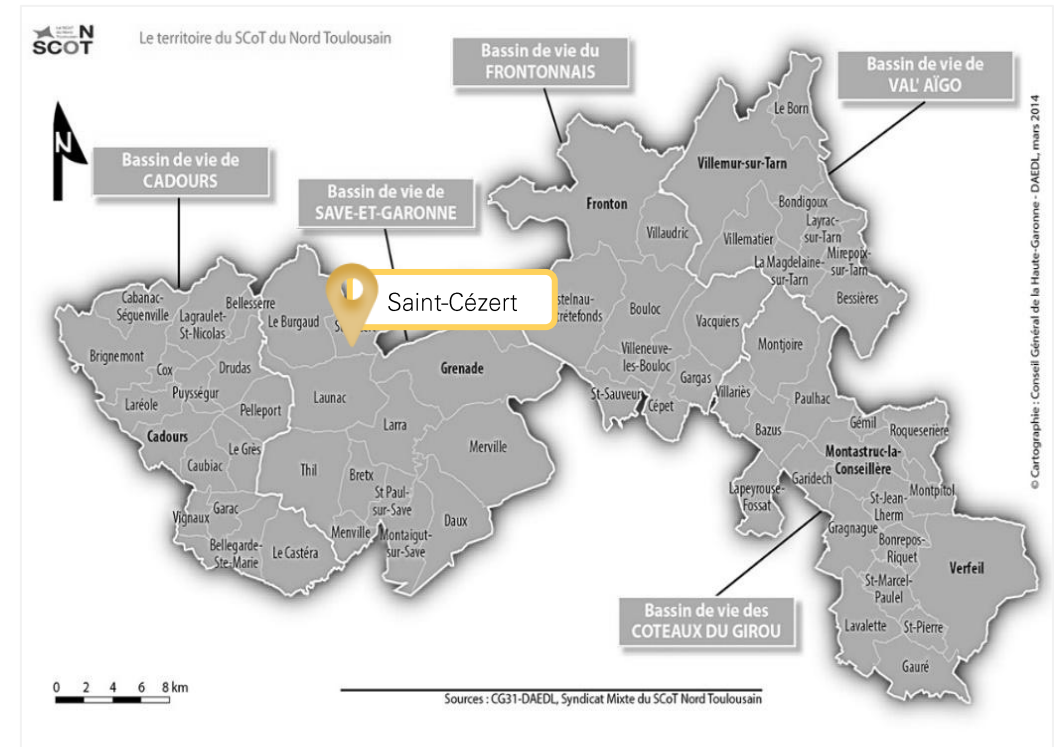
N SCOT

Le territoire du SCoT du Nord Toulousain

N

Bassin de vie du FRONTONNAIS

Bassin de vie de VAL' AÏGO

Bassin de vie de CADOURS

Bassin de vie de SAVE-ET-GARONNE

Le Born

Villemur-sur-Tarn

Fronton

Bondigoux

Layrac-sur-Tarn

Villaudric

Villematier

Mirepoix-sur-Tarn

La Magdelaine-sur-Tarn

Bessières

Saint-Cézert

Cabanac-Séguenville

Lagraulet-St-Nicolas

Bellesserre

Le Burgaud

S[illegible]

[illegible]stelnau-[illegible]rétefonds

Bouloc

Vacquiers

Montjoire

Brignemont

Cox

Drudas

Grenade

Villeneuve-les-Bouloc

Puysségur

Laréole

Launac

St-Sauveur

Cépet

Gargas

Villariès

Paulhac

Pelleport

Cadours

Larra

Bazus

Gémil

Roqueserière

Le Grès

Montastruc-la-Conseillère

Caubiac

Merville

Thil

Bretx

Lapeyrouse-Fossat

Garidech

Montpitol

St-Jean-Lherm

St Paul-sur-Save

Garac

Vignaux

Gragnague

Menville

Daux

Montaigut-sur-Save

Bonrepos-Riquet

Bellegarde-Ste-Marie

Le Castéra

Verfeil

St-Marcel-Paulel

Bassin de vie des COTEAUX DU GIROU

Lavalette

St-Pierre

Gauré

0 2 4 6 8 km

Sources : CG31-DAEDL, Syndicat Mixte du SCoT Nord Toulousain

© Cartographie : Conseil Général de la Haute-Garonne - DAEDL, mars 2014